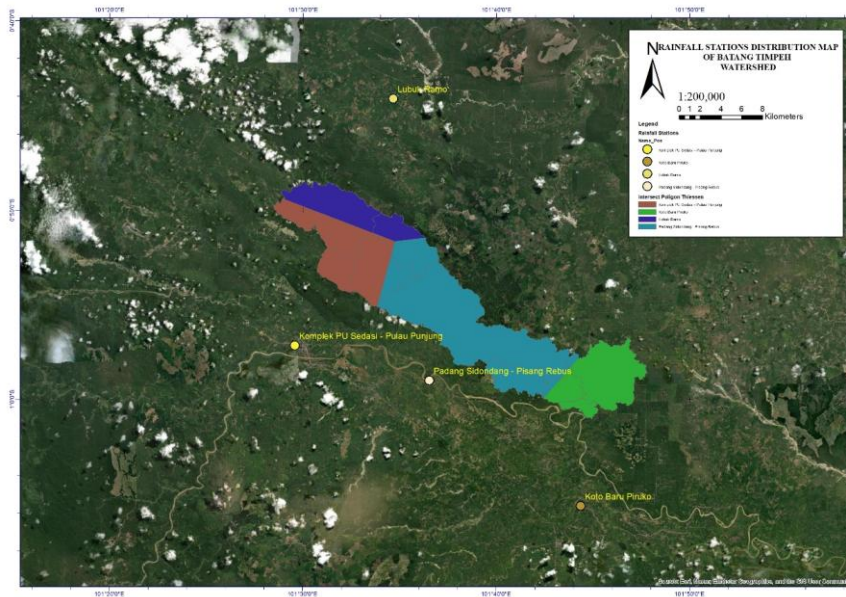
101°20'0"E
101°30'0"E
101°40'0"E
101°50'0"E

0°40'0"S
0°50'0"S
1°0'0"S

N

RAINFALL STATIONS DISTRIBUTION MAP OF BATANG TIMPEH WATERSHED

1:200,000

0 1 2 4 6 8 Kilometers

Legend
Rainfall Stations
Nama_Pos
Komplek PU Sedasi - Pulau Punjung
Koto Baru Piruko
Lubuk Ramo
Padang Sidondang - Pisang Rebus
Intersect Poligon Thiessen
Komplek PU Sedasi - Pulau Punjung
Koto Baru Piruko
Lubuk Ramo
Padang Sidondang - Pisang Rebus

Lubuk Ramo
Komplek PU Sedasi - Pulau Punjung
Padang Sidondang - Pisang Rebus
Koto Baru Piruko

Source: Esri, Maxar, Earthstar Geographics, and the GIS User Community

101°20'0"E
101°30'0"E
101°40'0"E
101°50'0"E